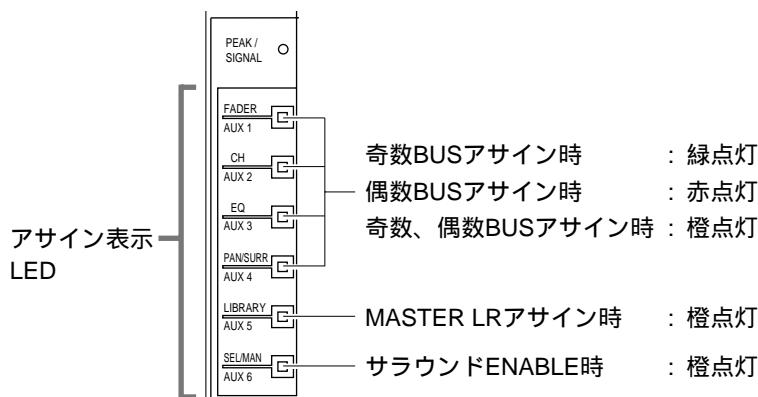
PEAK / SIGNAL

FADER
AUX 1

CH
AUX 2

EQ
AUX 3

PAN/SURR
AUX 4

LIBRARY
AUX 5

SEL/MAN
AUX 6

アサイン表示 LED

奇数BUSアサイン時 : 緑点灯
偶数BUSアサイン時 : 赤点灯
奇数、偶数BUSアサイン時 : 橙点灯

MASTER LRアサイン時 : 橙点灯

サラウンドENABLE時 : 橙点灯